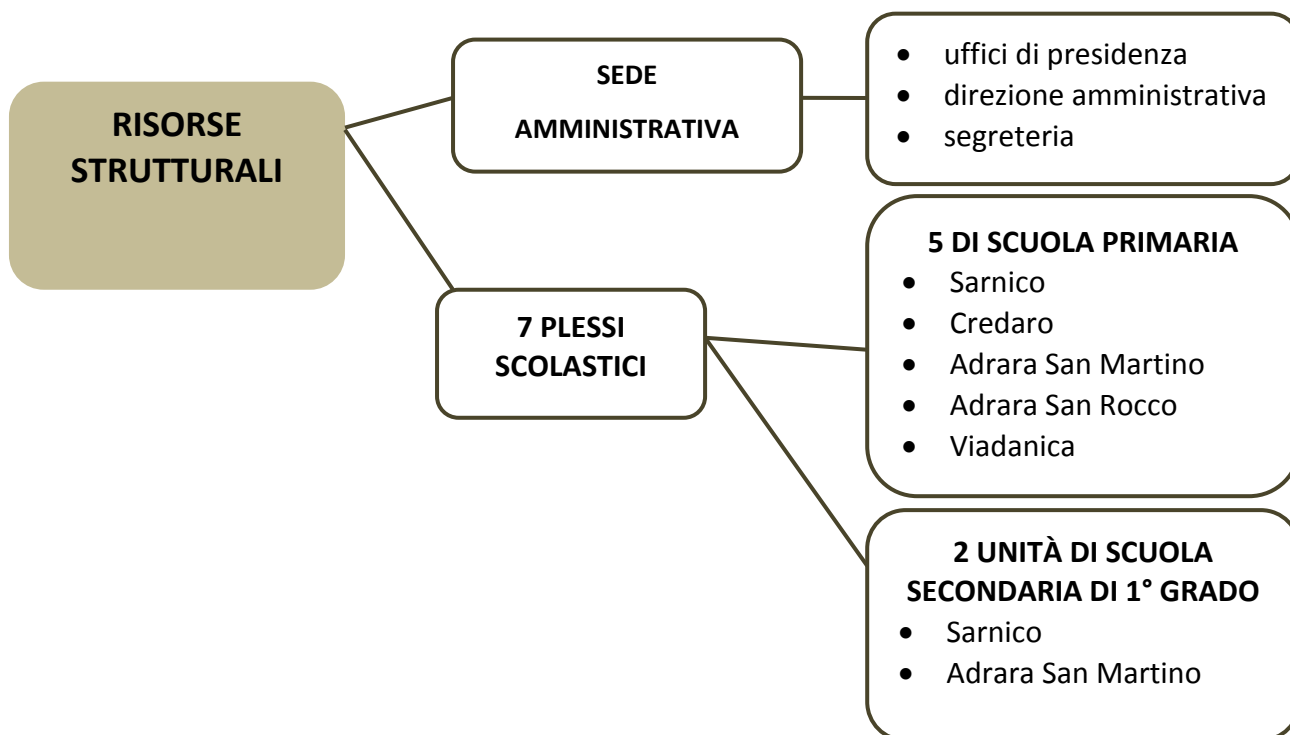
RISORSE STRUTTURALI

SEDE

AMMINISTRATIVA

- uffici di presidenza
- direzione amministrativa
- segreteria

7 PLESSI SCOLASTICI

5 DI SCUOLA PRIMARIA
- Sarnico
- Credaro
- Adrara San Martino
- Adrara San Rocco
- Viadanica

2 UNITÀ DI SCUOLA SECONDARIA DI 1° GRADO
- Sarnico
- Adrara San Martino